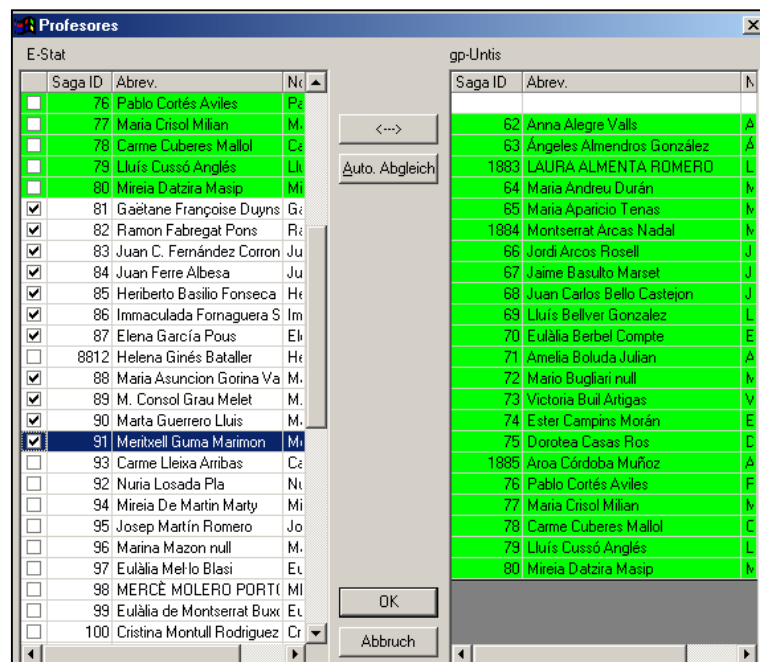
Profesores

E-Stat

| | Saga ID | Abrev. | No |
|---|---|---|---|
| ☐ | 76 | Pablo Cortés Aviles | Pa |
| ☐ | 77 | Maria Crisol Milian | M. |
| ☐ | 78 | Carme Cuberes Mallol | Ca |
| ☐ | 79 | Lluís Cussó Anglés | Llu |
| ☐ | 80 | Mireia Datzira Masip | Mi |
| ☑ | 81 | Gaëtane Françoise Duyns | Ga |
| ☑ | 82 | Ramon Fabregat Pons | Ra |
| ☑ | 83 | Juan C. Fernández Corron | Ju |
| ☑ | 84 | Juan Ferre Albesa | Ju |
| ☑ | 85 | Heriberto Basilio Fonseca | He |
| ☑ | 86 | Immaculada Fornaguera S | Im |
| ☑ | 87 | Elena García Pous | El |
| ☐ | 8812 | Helena Ginés Bataller | He |
| ☑ | 88 | Maria Asuncion Gorina Va | M. |
| ☑ | 89 | M. Consol Grau Melet | M. |
| ☑ | 90 | Marta Guerrero Lluis | M. |
| ☑ | 91 | Meritxell Guma Marimon | Me |
| ☐ | 93 | Carme Lleixa Arribas | Ca |
| ☐ | 92 | Nuria Losada Pla | Nu |
| ☐ | 94 | Mireia De Martin Marty | Mi |
| ☐ | 95 | Josep Martín Romero | Jo |
| ☐ | 96 | Marina Mazon null | M. |
| ☐ | 97 | Eulàlia Mel·lo Blasi | Eu |
| ☐ | 98 | MERCÈ MOLERO PORT( | MI |
| ☐ | 99 | Eulàlia de Montserrat Buxo | Eu |
| ☐ | 100 | Cristina Montull Rodriguez | Cr |

<--->

Auto. Abgleich

OK

Abbruch

gp-Untis

| Saga ID | Abrev. | N |
|---|---|---|
| | | |
| 62 | Anna Alegre Valls | A |
| 63 | Ángeles Almendros González | Á |
| 1883 | LAURA ALMENTA ROMERO | L |
| 64 | Maria Andreu Durán | M |
| 65 | Maria Aparicio Tenas | M |
| 1884 | Montserrat Arcas Nadal | M |
| 66 | Jordi Arcos Rosell | J |
| 67 | Jaime Basulto Marset | J |
| 68 | Juan Carlos Bello Castejon | J |
| 69 | Lluís Bellver Gonzalez | L |
| 70 | Eulàlia Berbel Compte | E |
| 71 | Amelia Boluda Julian | A |
| 72 | Mario Bugliari null | M |
| 73 | Victoria Buil Artigas | V |
| 74 | Ester Campins Morán | E |
| 75 | Dorotea Casas Ros | D |
| 1885 | Aroa Córdoba Muñoz | A |
| 76 | Pablo Cortés Aviles | F |
| 77 | Maria Crisol Milian | M |
| 78 | Carme Cuberes Mallol | C |
| 79 | Lluís Cussó Anglés | L |
| 80 | Mireia Datzira Masip | M |